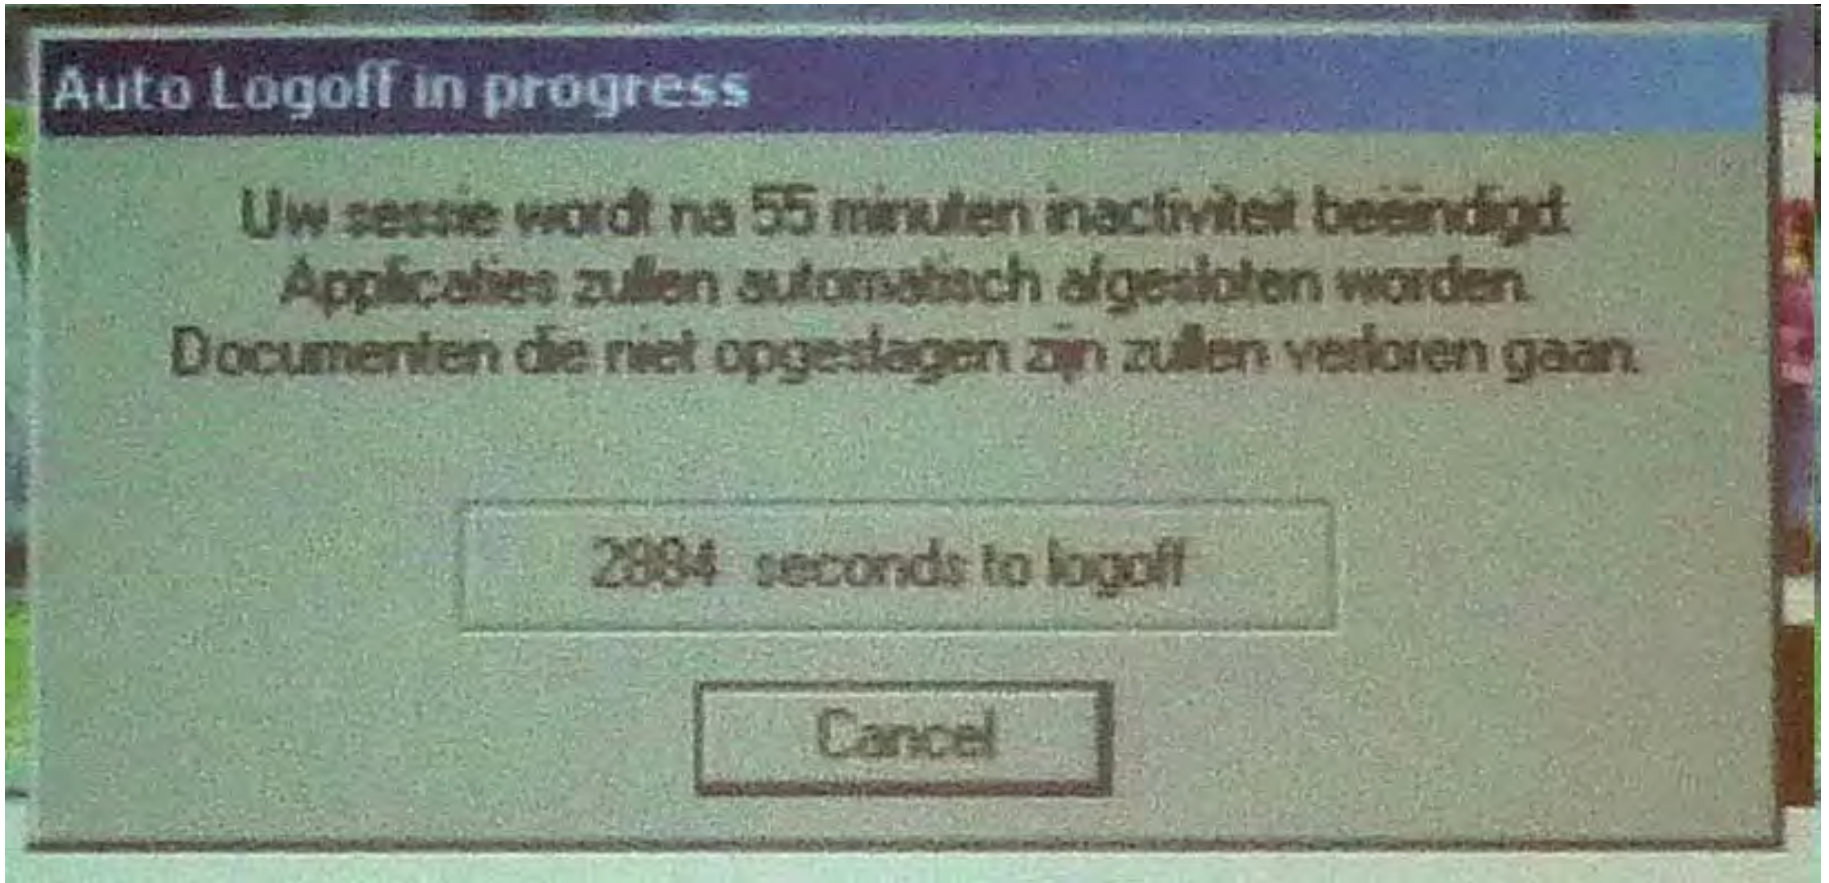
Auto Logoff in progress

Uw sessie wordt na 55 minuten inactiviteit beëindigd.
Applicaties zullen automatisch afgesloten worden.
Documenten die niet opgeslagen zijn zullen verloren gaan.

2884 seconds to logoff

Cancel